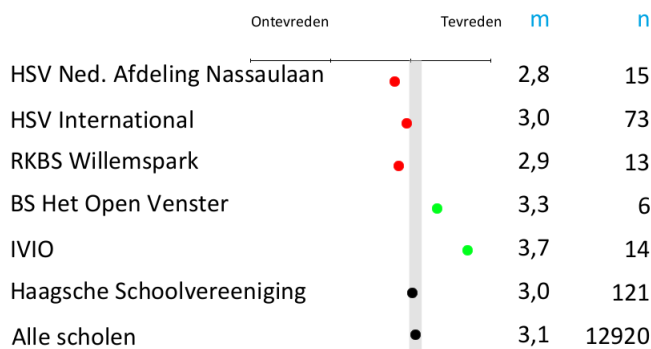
| | Ontevreden Tevreden | m | n |
|---|---|---|---|
| HSV Ned. Afdeling Nassaulaan | | 2,8 | 15 |
| HSV International | | 3,0 | 73 |
| RKBS Willemspark | | 2,9 | 13 |
| BS Het Open Venster | | 3,3 | 6 |
| IVIO | | 3,7 | 14 |
| Haagsche Schoolvereeniging | | 3,0 | 121 |
| Alle scholen | | 3,1 | 12920 |